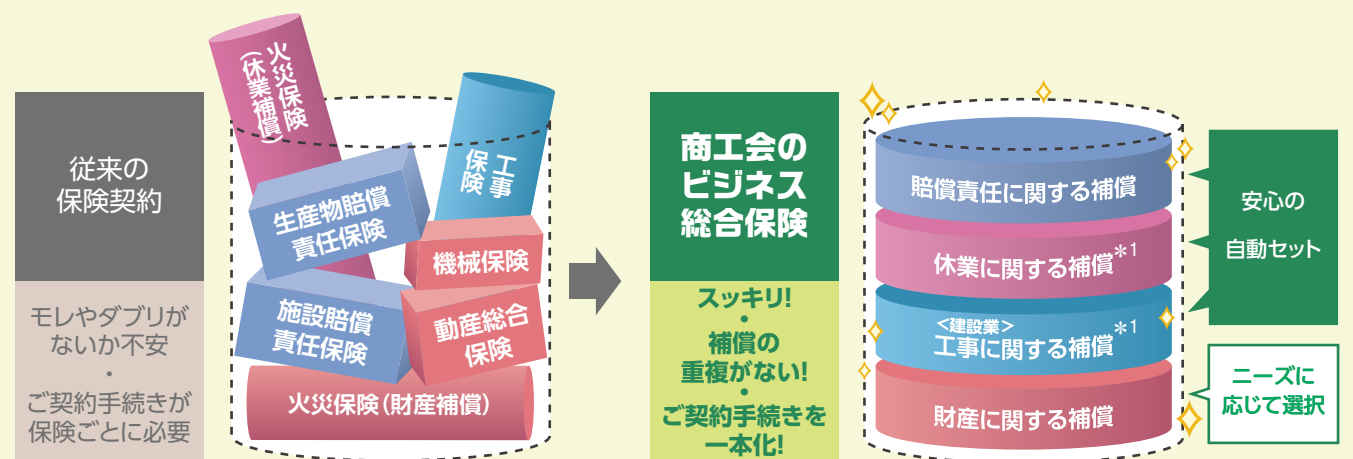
従来の保険契約

モレやダブリがないか不安
・
ご契約手続きが保険ごとに必要

火災保険（休業補償）

工事保険

生産物賠償責任保険

機械保険

施設賠償責任保険

動産総合保険

火災保険（財産補償）

商工会のビジネス総合保険

スッキリ!
・
補償の重複がない!
・
ご契約手続きを一本化!

賠償責任に関する補償

休業に関する補償$^{*1}$

＜建設業＞
工事に関する補償$^{*1}$

財産に関する補償

安心の自動セット

ニーズに応じて選択